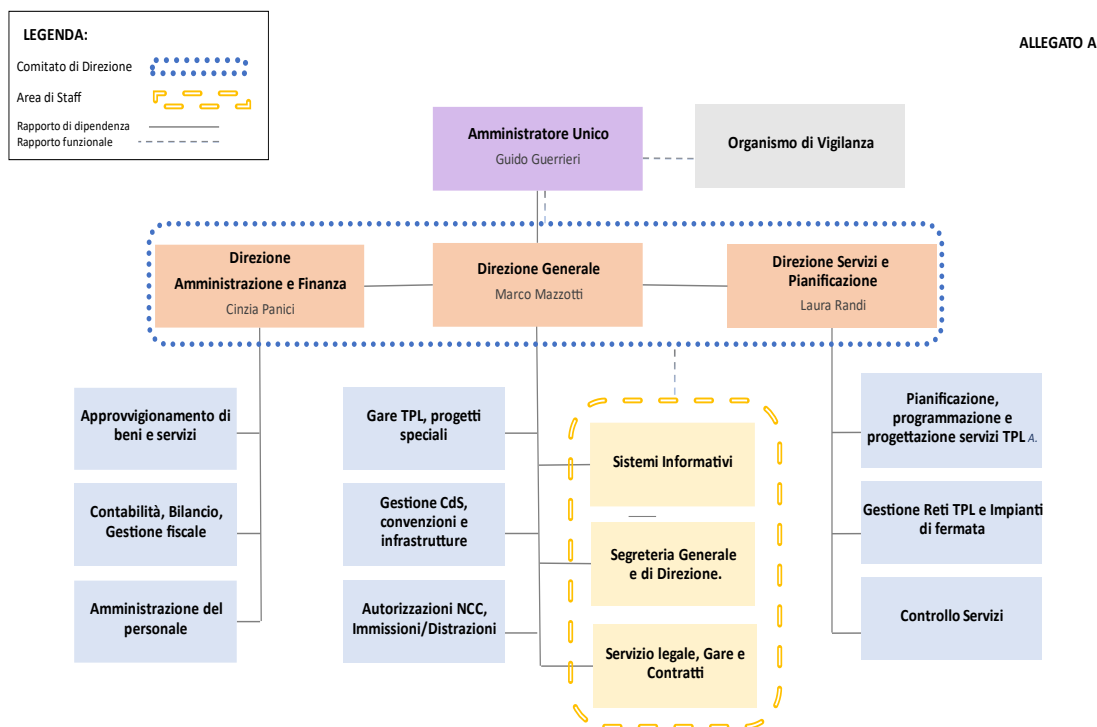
LEGENDA:
Comitato di Direzione
Area di Staff
Rapporto di dipendenza
Rapporto funzionale

ALLEGATO A

Amministratore Unico
Guido Guerrieri

Organismo di Vigilanza

Direzione Amministrazione e Finanza
Cinzia Panici

Direzione Generale
Marco Mazzotti

Direzione Servizi e Pianificazione
Laura Randi

Approvvigionamento di beni e servizi

Contabilità, Bilancio, Gestione fiscale

Amministrazione del personale

Gare TPL, progetti speciali

Gestione CdS, convenzioni e infrastrutture

Autorizzazioni NCC, Immissioni/Distrazioni

Sistemi Informativi

Segreteria Generale e di Direzione.

Servizio legale, Gare e Contratti

Pianificazione, programmazione e progettazione servizi TPL A.

Gestione Reti TPL e Impianti di fermata

Controllo Servizi